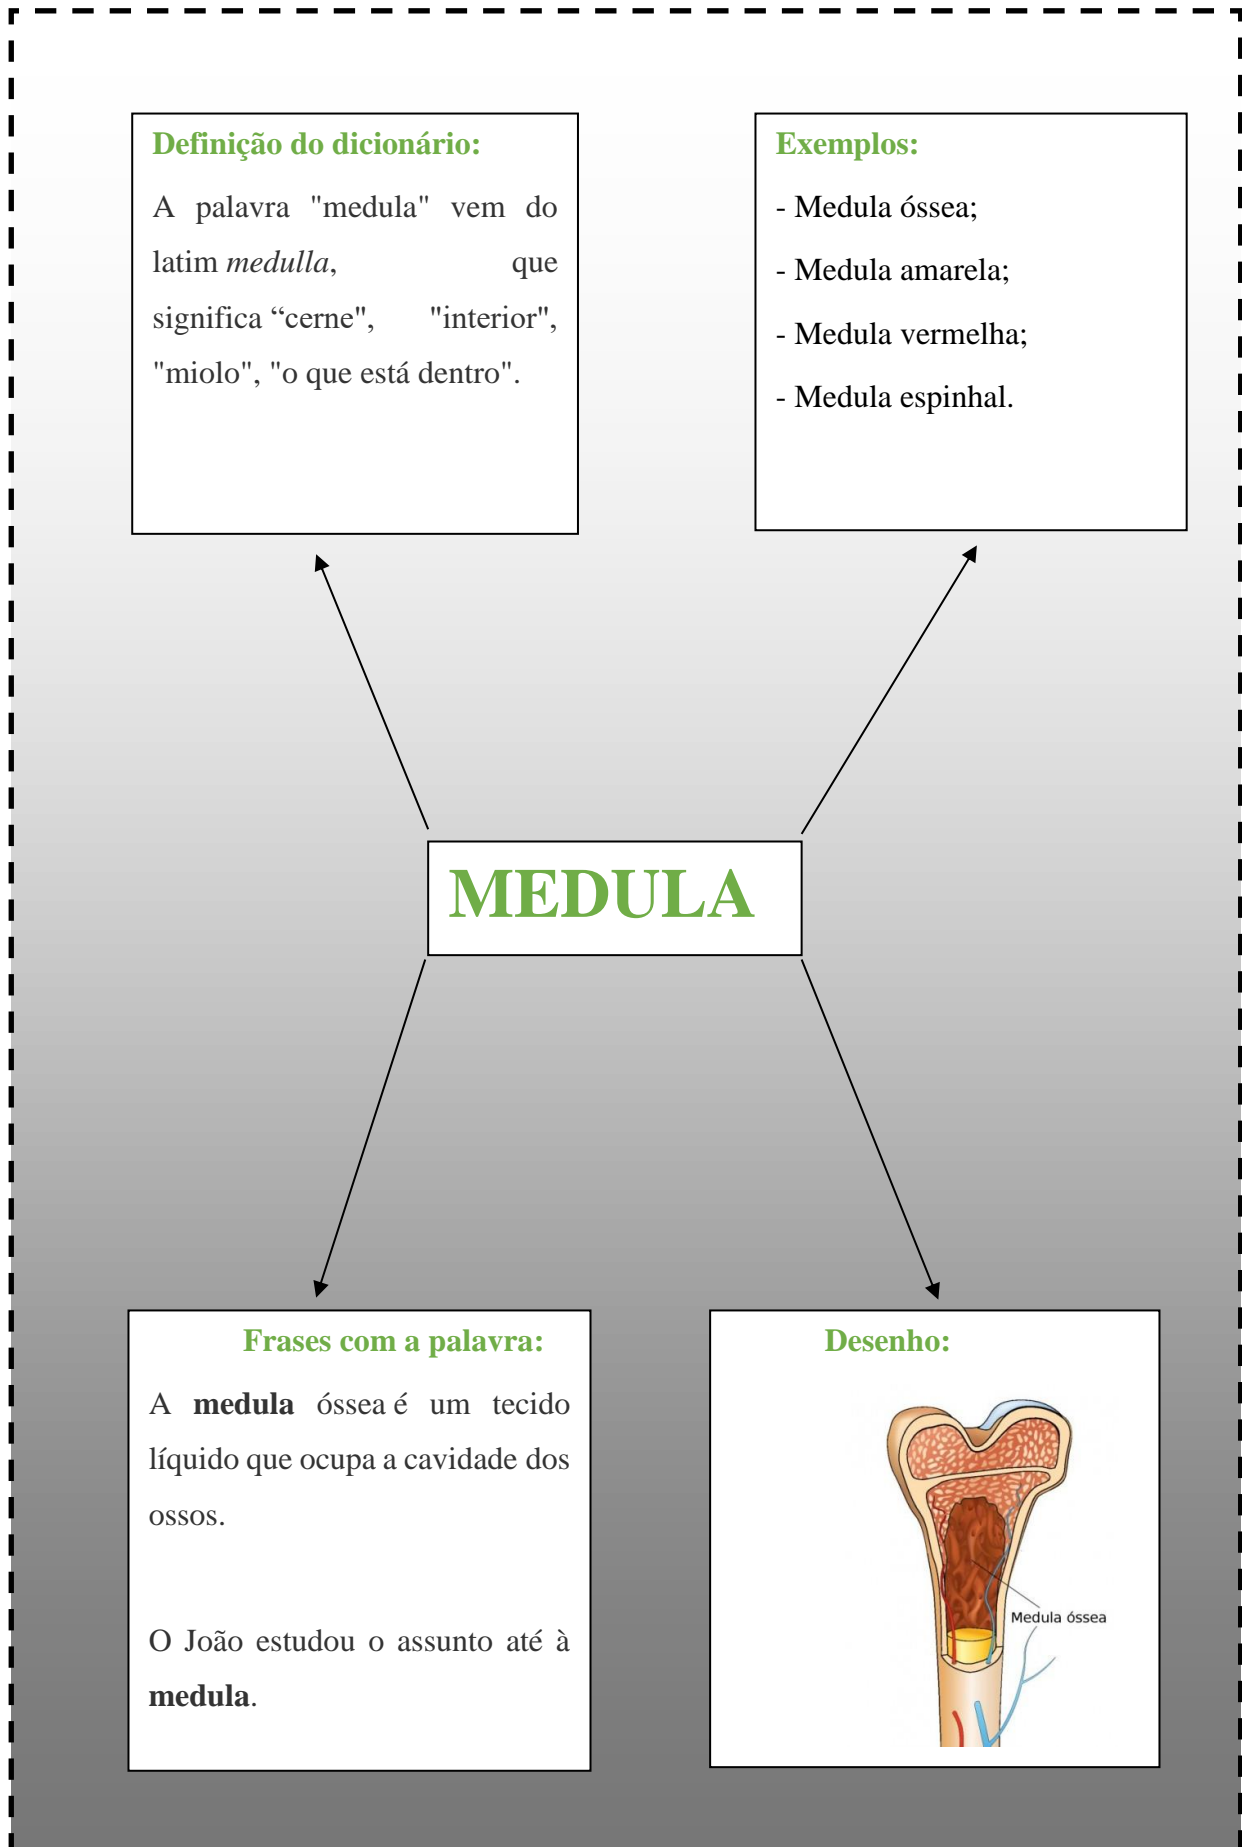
Definição do dicionário:

A palavra "medula" vem do latim *medulla*, que significa “cerne", "interior", "miolo", "o que está dentro".

Exemplos:

- Medula óssea;

- Medula amarela;

- Medula vermelha;

- Medula espinhal.

MEDULA

Frases com a palavra:

A **medula** óssea é um tecido líquido que ocupa a cavidade dos ossos.

O João estudou o assunto até à **medula**.

Desenho:

Medula óssea